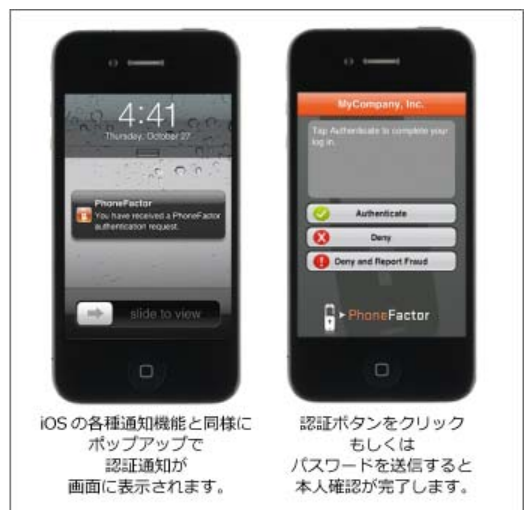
4:41
Thursday, October 27

PhoneFactor
You have received a PhoneFactor authentication request.

slide to view

MyCompany, Inc.

Tap Authenticate to complete your log in.

Authenticate

Deny

Deny and Report Fraud

PhoneFactor

iOS の各種通知機能と同様に ポップアップで 認証通知が 画面に表示されます。

認証ボタンをクリック もしくは パスワードを送信すると 本人確認が完了します。